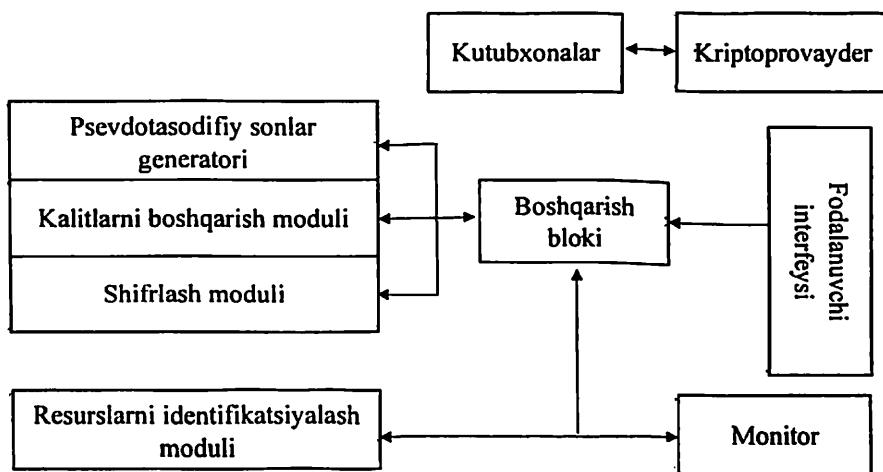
Kutubxonalar

Kriptoprovayder

Psevdotasodifiy sonlar generatori

Kalitlarni boshqarish moduli

Shifrlash moduli

Boshqarish bloki

Fodalanuvchi interfeysi

Resurslarni identifikatsiyalash moduli

Monitor